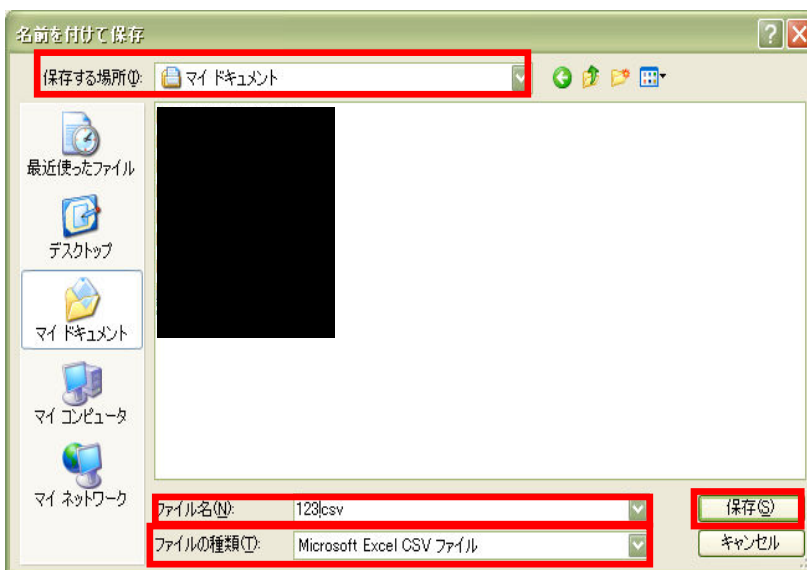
名前を付けて保存

保存する場所(I): マイ ドキュメント

最近使ったファイル

デスクトップ

マイ ドキュメント

マイ コンピュータ

マイ ネットワーク

ファイル名(N): 123.csv

ファイルの種類(T): Microsoft Excel CSV ファイル

保存(S)

キャンセル